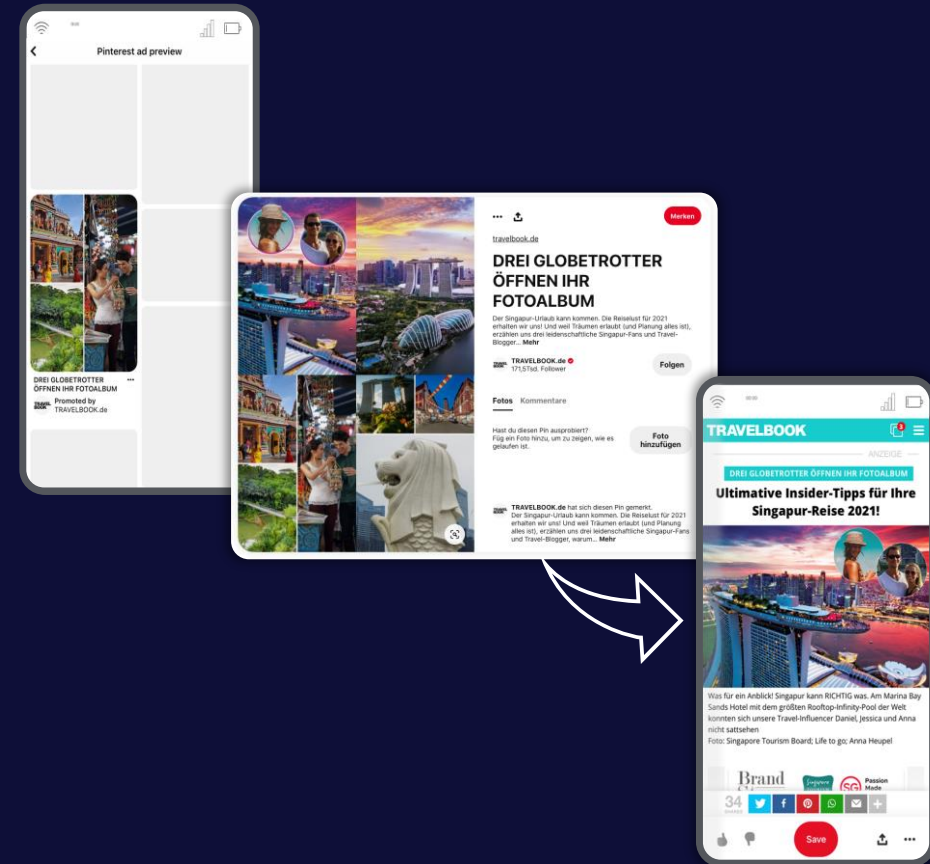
Pinterest ad preview

DREI GLOBETROTTER ÖFFNEN IHR FOTOALBUM

Promoted by TRAVELBOOK.de

Merken

travelbook.de

DREI GLOBETROTTER ÖFFNEN IHR FOTOALBUM

Der Singapur-Urlaub kann kommen. Die Reiselust für 2021 erhalten wir uns! Und weil Träumen erlaubt (und Planung alles ist), erzählen uns drei leidenschaftliche Singapur-Fans und Travel-Blogger... Mehr

TRAVELBOOK.de 171,5Tsd. Follower

Folgen

Fotos Kommentare

Hast du diesen Pin ausprobiert? Füg ein Foto hinzu, um zu zeigen, wie es gelaufen ist.

Foto hinzufügen

TRAVELBOOK.de hat sich diesen Pin gemerkt. Der Singapur-Urlaub kann kommen. Die Reiselust für 2021 erhalten wir uns! Und weil Träumen erlaubt (und Planung alles ist), erzählen uns drei leidenschaftliche Singapur-Fans und Travel-Blogger, warum... Mehr

TRAVELBOOK

ANZEIGE

DREI GLOBETROTTER ÖFFNEN IHR FOTOALBUM

Ultimative Insider-Tipps für Ihre Singapur-Reise 2021!

Was für ein Anblick! Singapur kann RICHTIG was. Am Marina Bay Sands Hotel mit dem größten Rooftop-Infinity-Pool der Welt konnten sich unsere Travel-Influencer Daniel, Jessica und Anna nicht sattsehen
Foto: Singapore Tourism Board; Life to go; Anna Heupel

Brand

Passion Made

34

Save